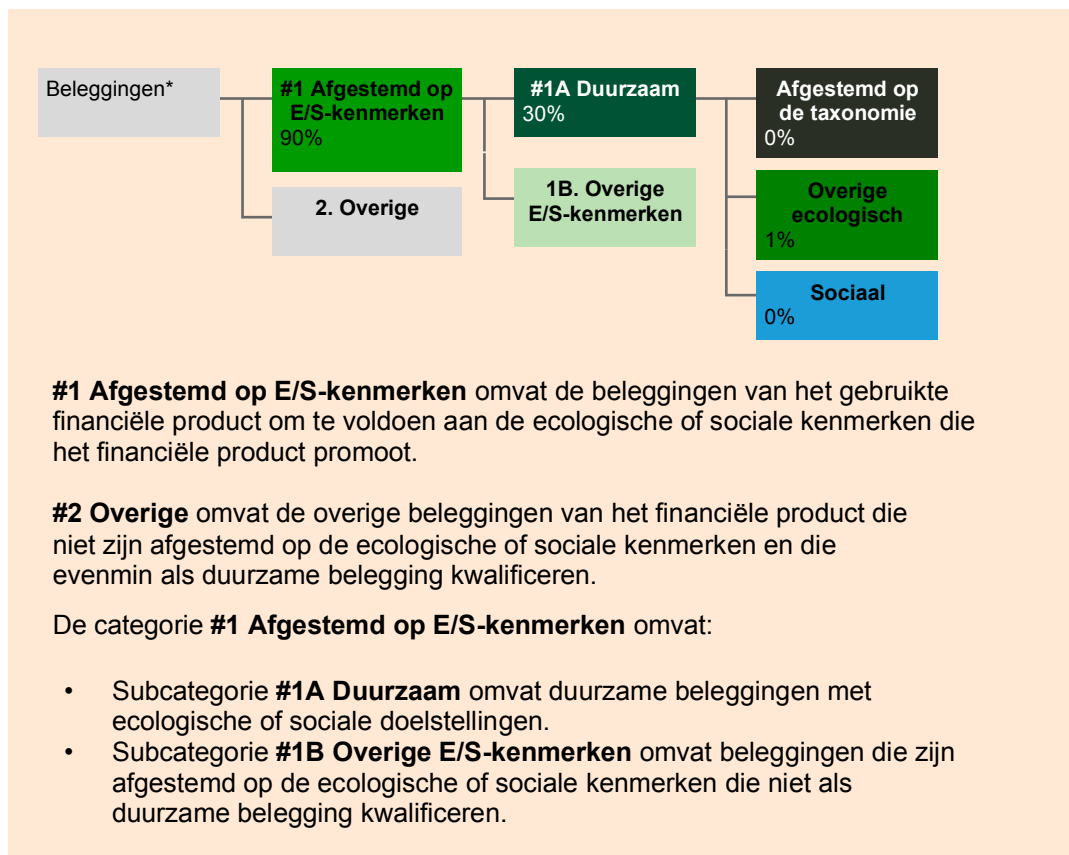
Beleggingen*

#1 Afgestemd op E/S-kenmerken
90%

2. Overige

#1A Duurzaam
30%

1B. Overige E/S-kenmerken

Afgestemd op de taxonomie
0%

Overige ecologisch
1%

Sociaal
0%

**#1 Afgestemd op E/S-kenmerken** omvat de beleggingen van het gebruikte financiële product om te voldoen aan de ecologische of sociale kenmerken die het financiële product promoot.

**#2 Overige** omvat de overige beleggingen van het financiële product die niet zijn afgestemd op de ecologische of sociale kenmerken en die evenmin als duurzame belegging kwalificeren.

De categorie **#1 Afgestemd op E/S-kenmerken** omvat:

- Subcategorie **#1A Duurzaam** omvat duurzame beleggingen met ecologische of sociale doelstellingen.
- Subcategorie **#1B Overige E/S-kenmerken** omvat beleggingen die zijn afgestemd op de ecologische of sociale kenmerken die niet als duurzame belegging kwalificeren.